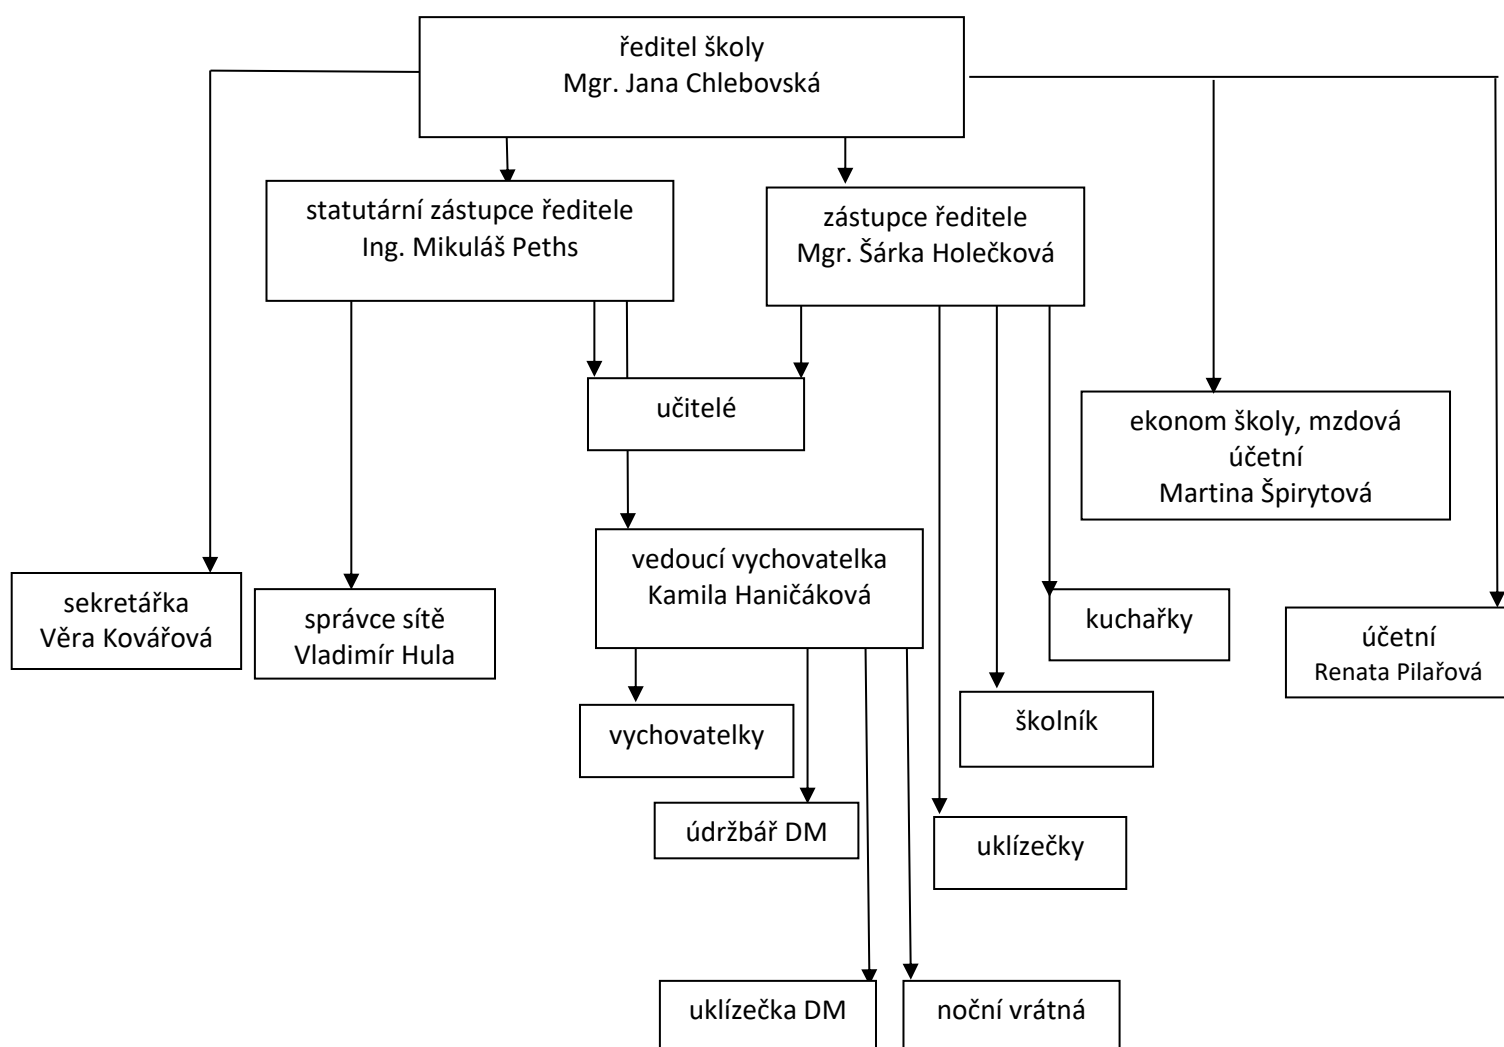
ředitel školy
Mgr. Jana Chlebovská

statutární zástupce ředitele
Ing. Mikuláš Peths

zástupce ředitele
Mgr. Šárka Holečková

učitelé

ekonom školy, mzdová účetní
Martina Špirytová

vedoucí vychovatelka
Kamila Haničáková

sekretářka
Věra Kovářová

správce sítě
Vladimír Hula

kuchařky

účetní
Renata Pilařová

vychovatelky

školník

údržbář DM

uklízečky

uklízečka DM

noční vrátná